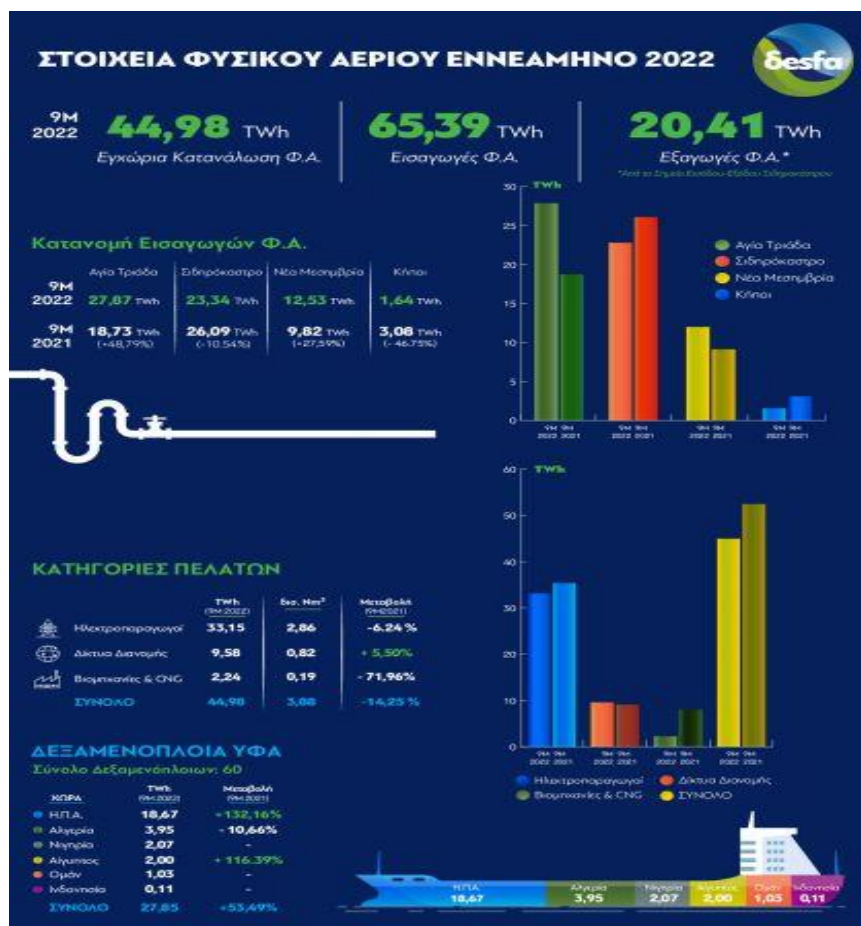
ΣΤΟΙΧΕΙΑ ΦΥΣΙΚΟΥ ΑΕΡΙΟΥ ΕΝΝΕΑΜΗΝΟ 2022

δesfa

9M 2022 44,98 TWh Εγχώρια Κατανάλωση Φ.Α.

65,39 TWh Εισαγωγές Φ.Α.

20,41 TWh Εξαγωγές Φ.Α.*

*Από το Σημείο Εισόδου-Εξόδου Σιδηρόκαστρου

Κατανομή Εισαγωγών Φ.Α.

| | Αγία Τριάδα | Σιδηρόκαστρο | Νέα Μεσημβρία | Κήποι |
|---|---|---|---|---|
| 9M 2022 | 27,87 TWh | 23,34 TWh | 12,53 TWh | 1,64 TWh |
| 9M 2021 | 18,73 TWh (+48,79%) | 26,09 TWh (-10,54%) | 9,82 TWh (+27,59%) | 3,08 TWh (-46,75%) |

30 TWh 25 20 15 10 5 0

Αγία Τριάδα
Σιδηρόκαστρο
Νέα Μεσημβρία
Κήποι

9M 9M 2022 2021 9M 9M 2022 2021 9M 9M 2022 2021 9M 9M 2022 2021

ΚΑΤΗΓΟΡΙΕΣ ΠΕΛΑΤΩΝ

| | TWh (9M 2022) | Δισ. Nm³ | Μεταβολή (9M 2021) |
|---|---|---|---|
| Ηλεκτροπαραγωγοί | 33,15 | 2,86 | -6,24 % |
| Δίκτυα Διανομής | 9,58 | 0,82 | + 5,50% |
| Βιομηχανίες & CNG | 2,24 | 0,19 | - 71,96% |
| ΣΥΝΟΛΟ | 44,98 | 3,88 | -14,25 % |

60 TWh 50 40 30 20 10 0

9M 9M 2022 2021 9M 9M 2022 2021 9M 9M 2022 2021 9M 9M 2022 2021

Ηλεκτροπαραγωγοί
Δίκτυα Διανομής
Βιομηχανίες & CNG
ΣΥΝΟΛΟ

ΔΕΞΑΜΕΝΟΠΛΟΙΑ ΥΦΑ

Σύνολο Δεξαμενόπλοιων: 60

| ΧΩΡΑ | TWh (9M 2022) | Μεταβολή (9M 2021) |
|---|---|---|
| Η.Π.Α. | 18,67 | +132,16% |
| Αλγερία | 3,95 | - 10,66% |
| Νιγηρία | 2,07 | - |
| Αίγυπτος | 2,00 | + 116,39% |
| Ομάν | 1,03 | - |
| Ινδονησία | 0,11 | - |
| ΣΥΝΟΛΟ | 27,85 | +53,49% |

Η.Π.Α. 18,67 Αλγερία 3,95 Νιγηρία 2,07 Αίγυπτος 2,00 Ομάν 1,03 Ινδονησία 0,11